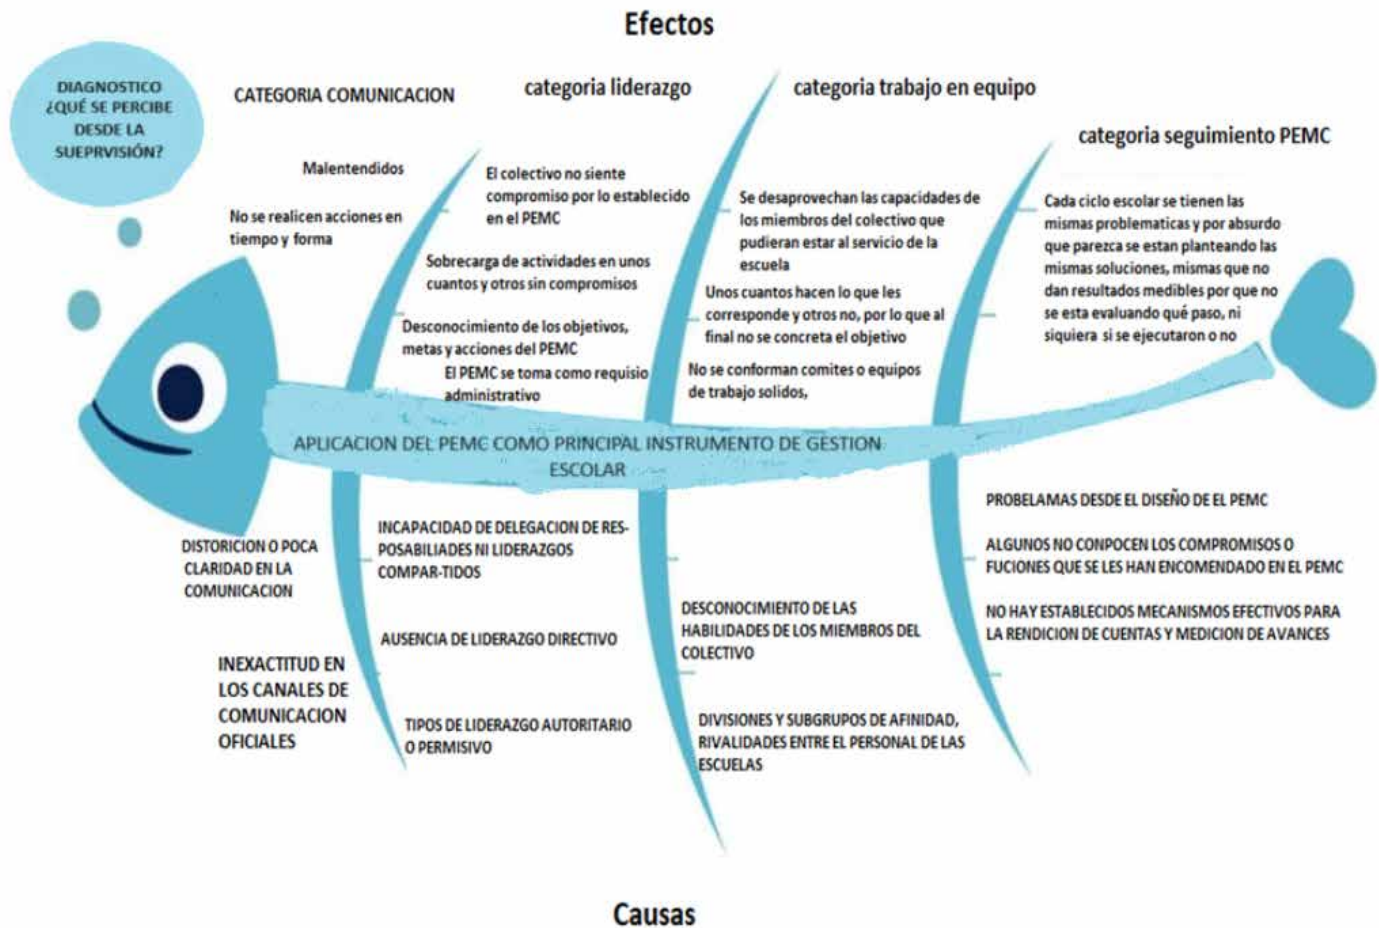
Efectos

DIAGNOSTICO ¿QUÉ SE PERCIBE DESDE LA SUEPRVISIÓN?

CATEGORIA COMUNICACION

categoria liderazgo

categoria trabajo en equipo

categoria seguimiento PEMC

Malentendidos

No se realicen acciones en tiempo y forma

El colectivo no siente compromiso por lo establecido en el PEMC

Sobrecarga de actividades en unos cuantos y otros sin compromisos

Desconocimiento de los objetivos, metas y acciones del PEMC

El PEMC se toma como requisito administrativo

Se desaprovechan las capacidades de los miembros del colectivo que pudieran estar al servicio de la escuela

Unos cuantos hacen lo que les corresponde y otros no, por lo que al final no se concreta el objetivo

No se conforman comites o equipos de trabajo solidos,

Cada ciclo escolar se tienen las mismas problematicas y por absurdo que parezca se estan planteando las mismas soluciones, mismas que no dan resultados medibles por que no se esta evaluando qué paso, ni siquiera si se ejecutaron o no

APLICACION DEL PEMC COMO PRINCIPAL INSTRUMENTO DE GESTION ESCOLAR

DISTORICION O POCA CLARIDAD EN LA COMUNICACION

INEXACTITUD EN LOS CANALES DE COMUNICACION OFICIALES

INCAPACIDAD DE DELEGACION DE RESPOSABILIADES NI LIDERAZGOS COMPAR-TIDOS

AUSENCIA DE LIDERAZGO DIRECTIVO

TIPOS DE LIDERAZGO AUTORITARIO O PERMISIVO

DESCONOCIMIENTO DE LAS HABILIDADES DE LOS MIEMBROS DEL COLECTIVO

DIVISIONES Y SUBGRUPOS DE AFINIDAD, RIVALIDADES ENTRE EL PERSONAL DE LAS ESCUELAS

PROBELAMAS DESDE EL DISEÑO DE EL PEMC

ALGUNOS NO CONPOCEN LOS COMPROMISOS O FUCIONES QUE SE LES HAN ENCOMENDADO EN EL PEMC

NO HAY ESTABLECIDOS MECANISMOS EFECTIVOS PARA LA RENDICION DE CUENTAS Y MEDICION DE AVANCES

Causas